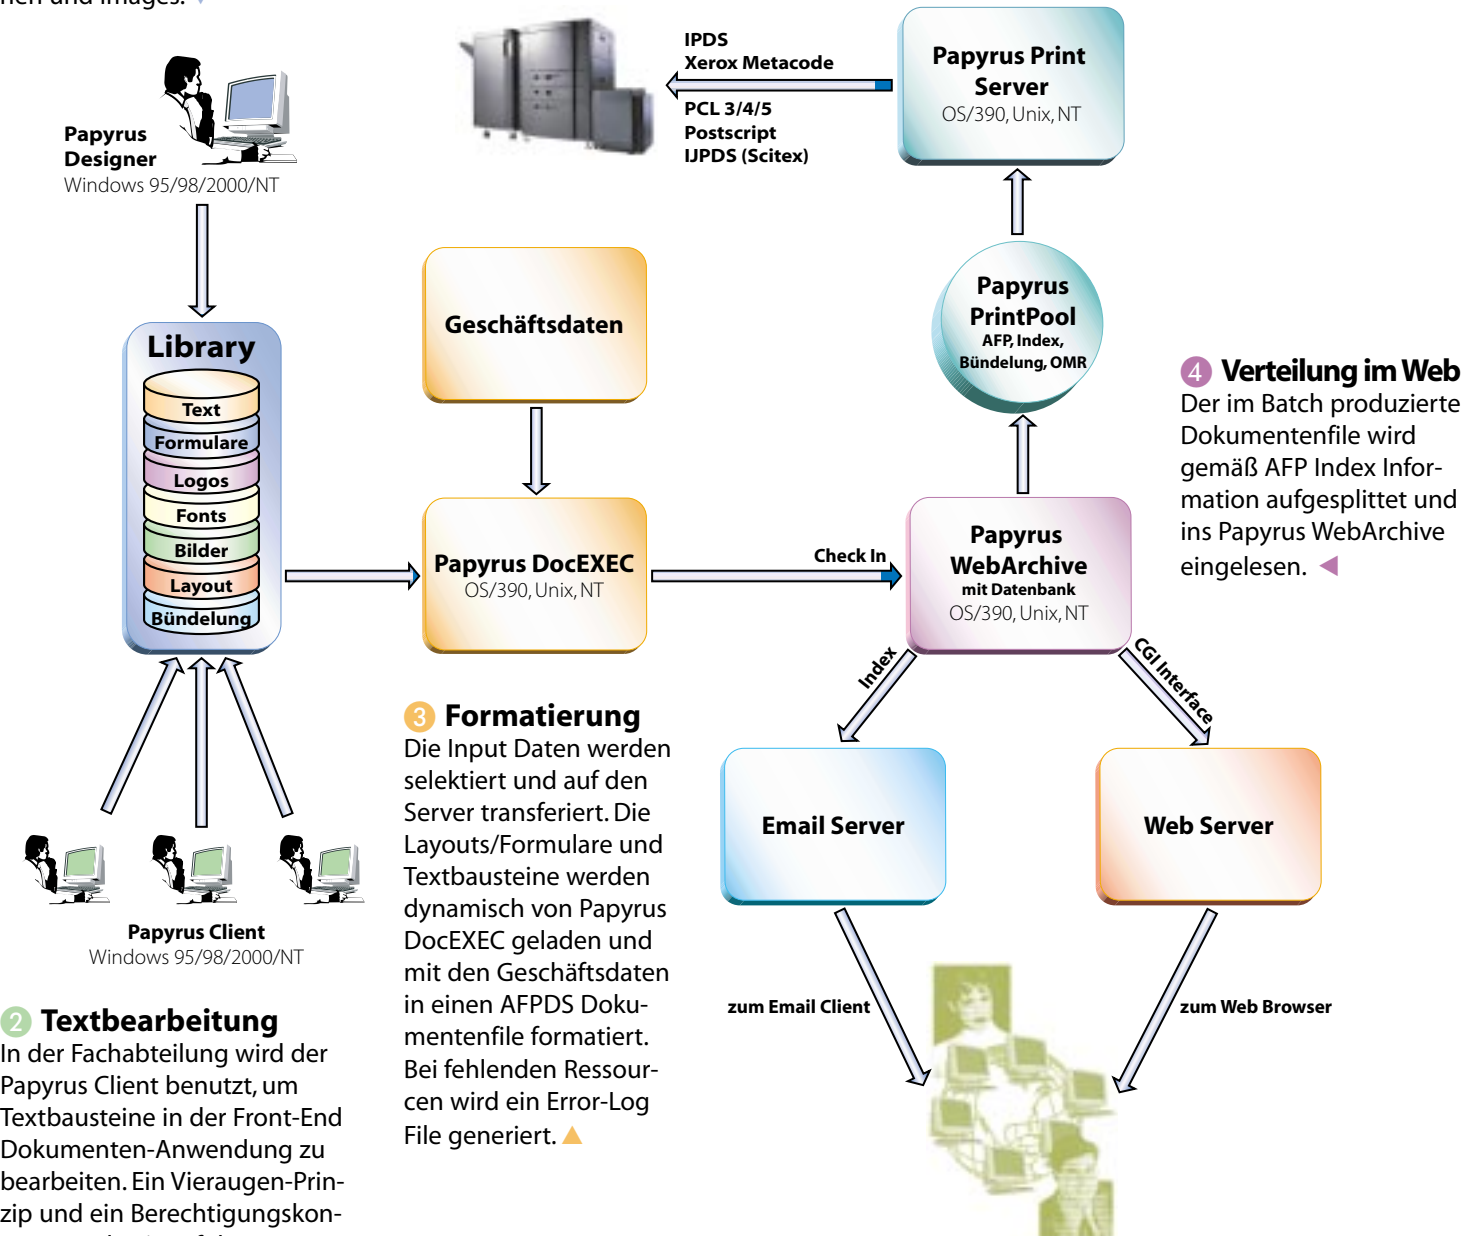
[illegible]

Papyrus Designer
Windows 95/98/2000/NT

IPDS
Xerox Metacode
PCL 3/4/5
Postscript
IJPDS (Scitex)

Papyrus Print Server
OS/390, Unix, NT

Papyrus PrintPool
AFP, Index, Bündelung, OMR

Library
Text
Formulare
Logos
Fonts
Bilder
Layout
Bündelung

Geschäftsdaten

Papyrus DocEXEC
OS/390, Unix, NT

Check In

Papyrus WebArchive
mit Datenbank
OS/390, Unix, NT

4 Verteilung im Web
Der im Batch produzierte Dokumentenfile wird gemäß AFP Index Information aufgesplittet und ins Papyrus WebArchive eingelesen.

Index

CGI Interface

Email Server

Web Server

Papyrus Client
Windows 95/98/2000/NT

3 Formatierung
Die Input Daten werden selektiert und auf den Server transferiert. Die Layouts/Formulare und Textbausteine werden dynamisch von Papyrus DocEXEC geladen und mit den Geschäftsdaten in einen AFPDS Dokumentenfile formatiert. Bei fehlenden Ressourcen wird ein Error-Log File generiert.

zum Email Client

zum Web Browser

2 Textbearbeitung
In der Fachabteilung wird der Papyrus Client benutzt, um Textbausteine in der Front-End Dokumenten-Anwendung zu bearbeiten. Ein Vieraugen-Prinzip und ein Berechtigungskon-
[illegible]